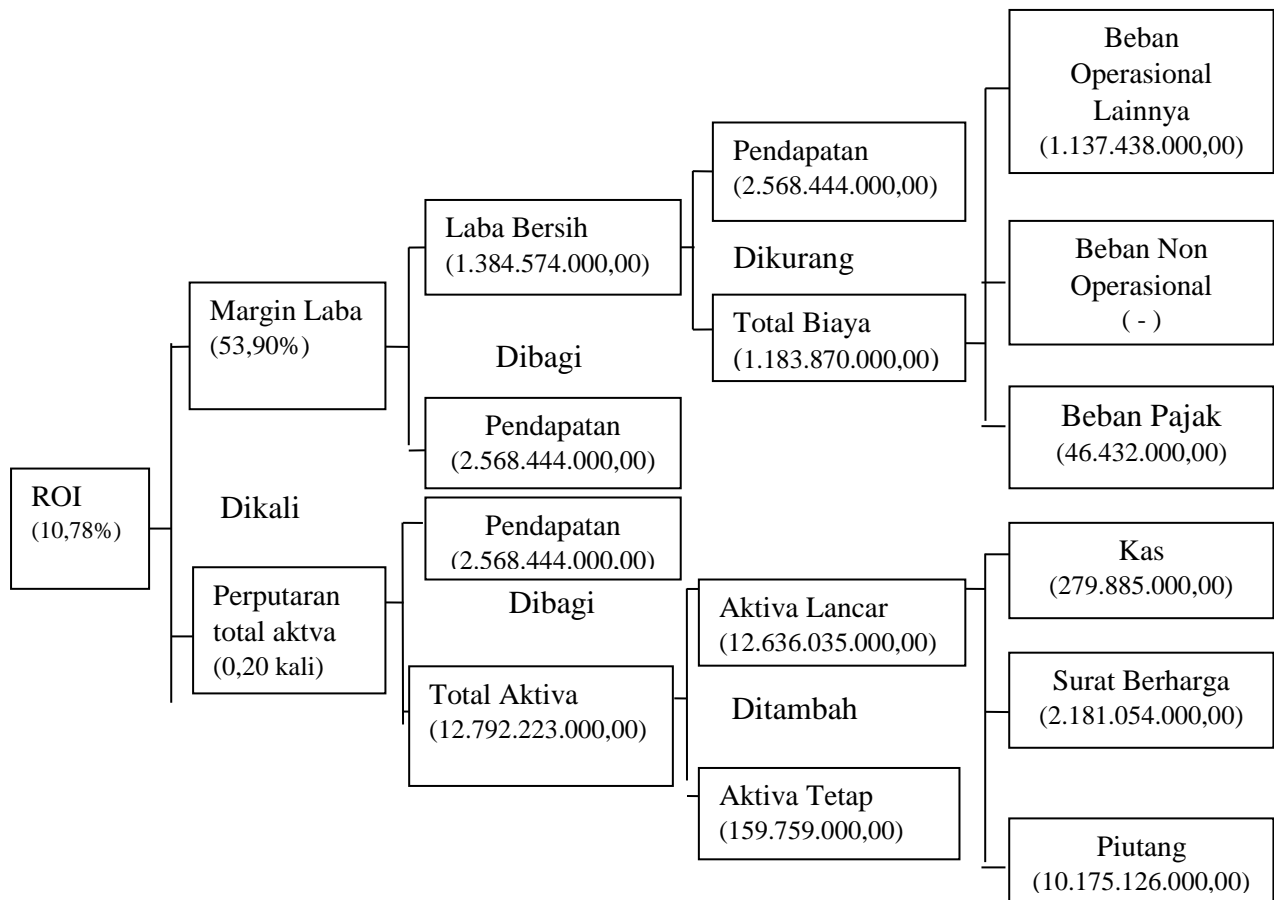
ROI
(10,78%)

Dikali

Margin Laba
(53,90%)

Laba Bersih
(1.384.574.000,00)

Dibagi

Pendapatan
(2.568.444.000,00)

Pendapatan
(2.568.444.000,00)

Dikurang

Total Biaya
(1.183.870.000,00)

Beban Operasional Lainnya
(1.137.438.000,00)

Beban Non Operasional
( - )

Beban Pajak
(46.432.000,00)

Perputaran total aktva
(0,20 kali)

Pendapatan
(2.568.444.000.00)

Dibagi

Total Aktiva
(12.792.223.000,00)

Aktiva Lancar
(12.636.035.000,00)

Ditambah

Aktiva Tetap
(159.759.000,00)

Kas
(279.885.000,00)

Surat Berharga
(2.181.054.000,00)

Piutang
(10.175.126.000,00)